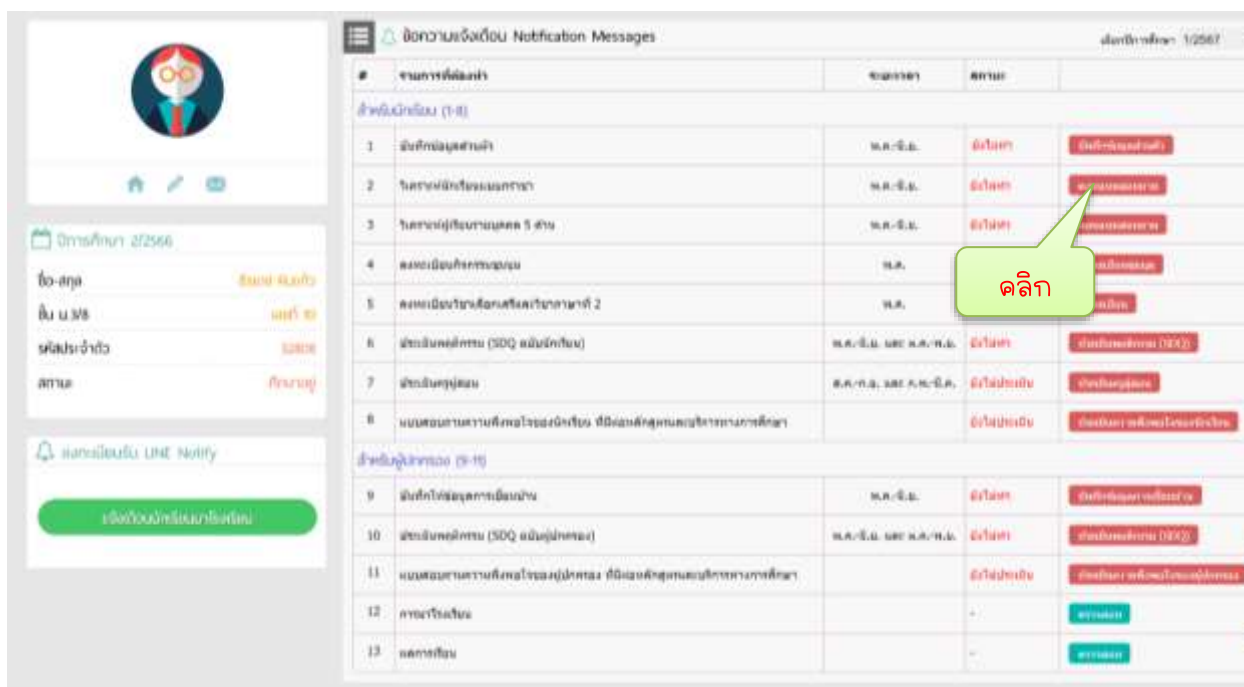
ข้อความแจ้งเตือน Notification Messages

ปีการศึกษา 1/2567

| # | รายการที่ต้องทำ | ระยะเวลา | สถานะ | |
|---|---|---|---|---|
| สำหรับนักเรียน (1-8) | | | | |
| 1 | บันทึกข้อมูลส่วนตัว | พ.ค.-มิ.ย. | ยังไม่ทำ | บันทึกข้อมูลส่วนตัว |
| 2 | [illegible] | พ.ค.-มิ.ย. | ยังไม่ทำ | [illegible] |
| 3 | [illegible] 5 ด้าน | พ.ค.-มิ.ย. | ยังไม่ทำ | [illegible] |
| 4 | ลงทะเบียนกิจกรรมชุมนุม | พ.ค. | | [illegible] |
| 5 | ลงทะเบียนวิชาเลือกเสริมภาษาที่ 2 | พ.ค. | | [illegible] |
| 6 | ประเมินพฤติกรรม (SDQ ฉบับนักเรียน) | พ.ค.-มิ.ย. และ พ.ย.-ธ.ค. | ยังไม่ทำ | ประเมินพฤติกรรม (SDQ) |
| 7 | ประเมินครูผู้สอน | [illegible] | ยังไม่ประเมิน | ประเมินครูผู้สอน |
| 8 | แบบสอบถามความพึงพอใจของนักเรียน ที่มีต่อหลักสูตรและบริการทางการศึกษา | | ยังไม่ประเมิน | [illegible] |
| สำหรับผู้ปกครอง (9-11) | | | | |
| 9 | บันทึกข้อมูลการเยี่ยมบ้าน | พ.ค.-มิ.ย. | ยังไม่ทำ | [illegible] |
| 10 | ประเมินพฤติกรรม (SDQ ฉบับผู้ปกครอง) | พ.ค.-มิ.ย. และ พ.ย.-ธ.ค. | ยังไม่ทำ | ประเมินพฤติกรรม (SDQ) |
| 11 | แบบสอบถามความพึงพอใจของผู้ปกครอง ที่มีต่อหลักสูตรและบริการทางการศึกษา | | ยังไม่ประเมิน | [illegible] |
| 12 | การมาโรงเรียน | | - | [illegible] |
| 13 | ผลการเรียน | | - | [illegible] |

คลิก

ปีการศึกษา 2/2566
ชื่อ-สกุล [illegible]
ชั้น ม.3/8 เลขที่ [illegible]
รหัสประจำตัว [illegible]
สถานะ กำลังศึกษา

ลงทะเบียนรับ LINE Notify
แจ้งเตือนนักเรียนมาโรงเรียน